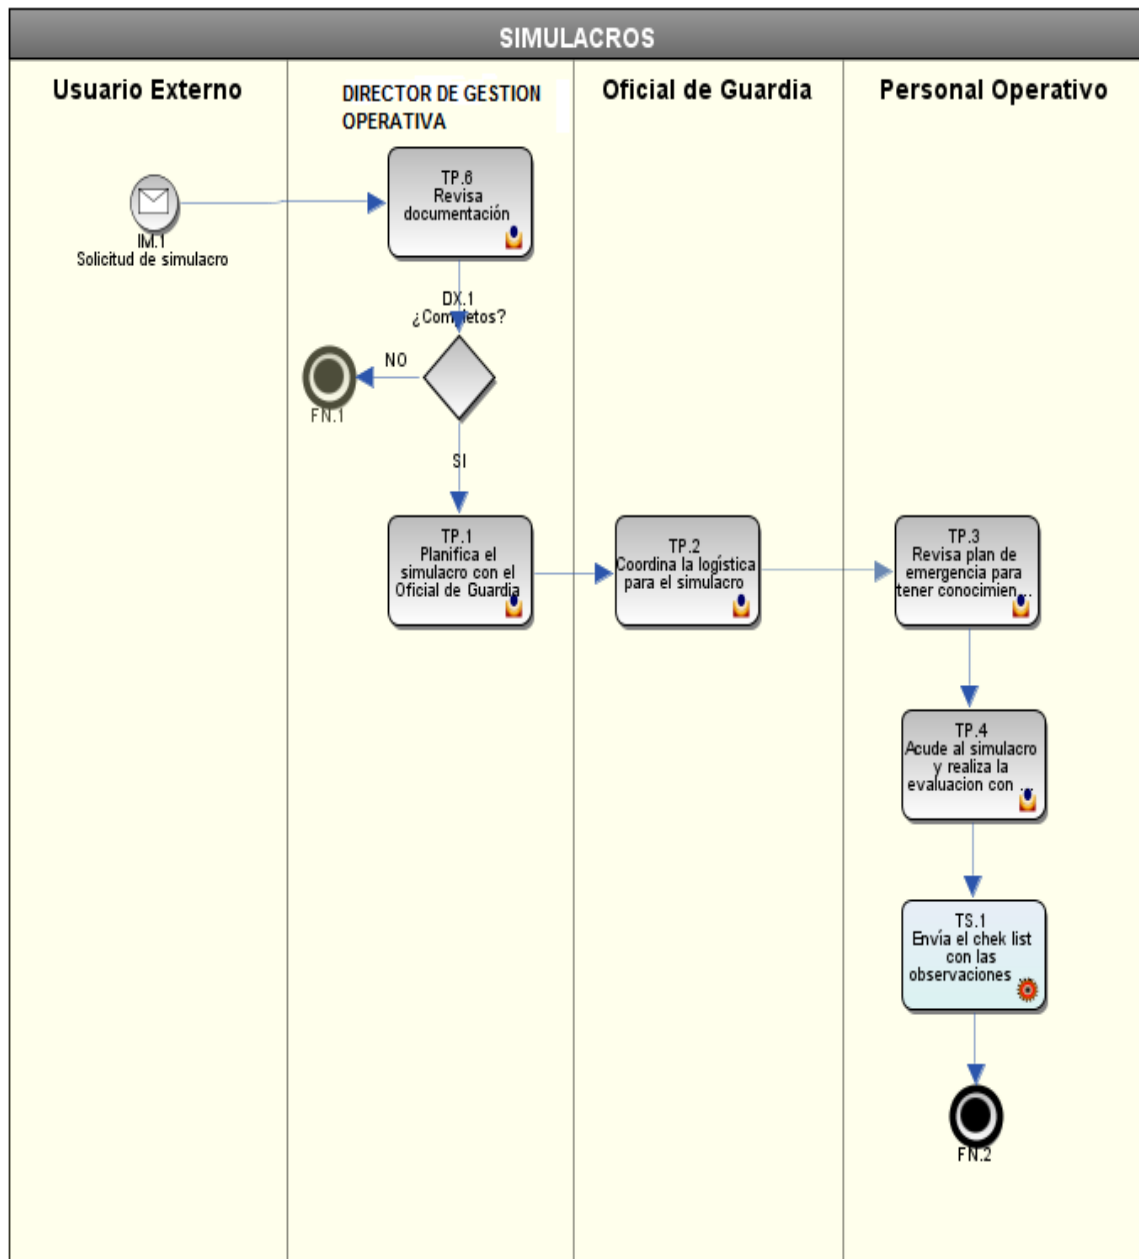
SIMULACROS

Usuario Externo

DIRECTOR DE GESTION OPERATIVA

Oficial de Guardia

Personal Operativo

IM.1
Solicitud de simulacro

TP.6
Revisa documentación

DX.1
¿Completos?

NO

FN.1

SI

TP.1
Planifica el simulacro con el Oficial de Guardia

TP.2
Coordina la logística para el simulacro

TP.3
Revisa plan de emergencia para tener conocimien...

TP.4
Acude al simulacro y realiza la evaluacion con ...

TS.1
Envía el chek list con las observaciones

FN.2